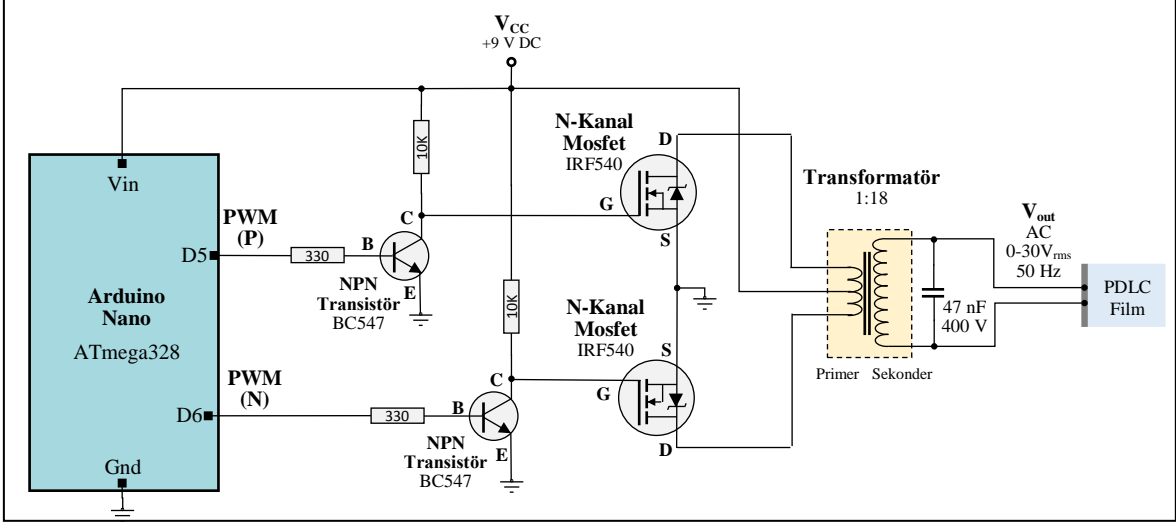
$V_{CC}$
+9 V DC

Vin

10K

N-Kanal Mosfet
IRF540

D

G

S

Transformatör
1:18

C

PWM (P)

D5

330

B

NPN Transistör
BC547

E

$V_{out}$
AC
0-30$V_{rms}$
50 Hz

PDLC Film

Arduino Nano
ATmega328

10K

N-Kanal Mosfet
IRF540

S

47 nF
400 V

Primer Sekonder

PWM (N)

D6

330

B

C

G

NPN Transistör
BC547

E

D

Gnd